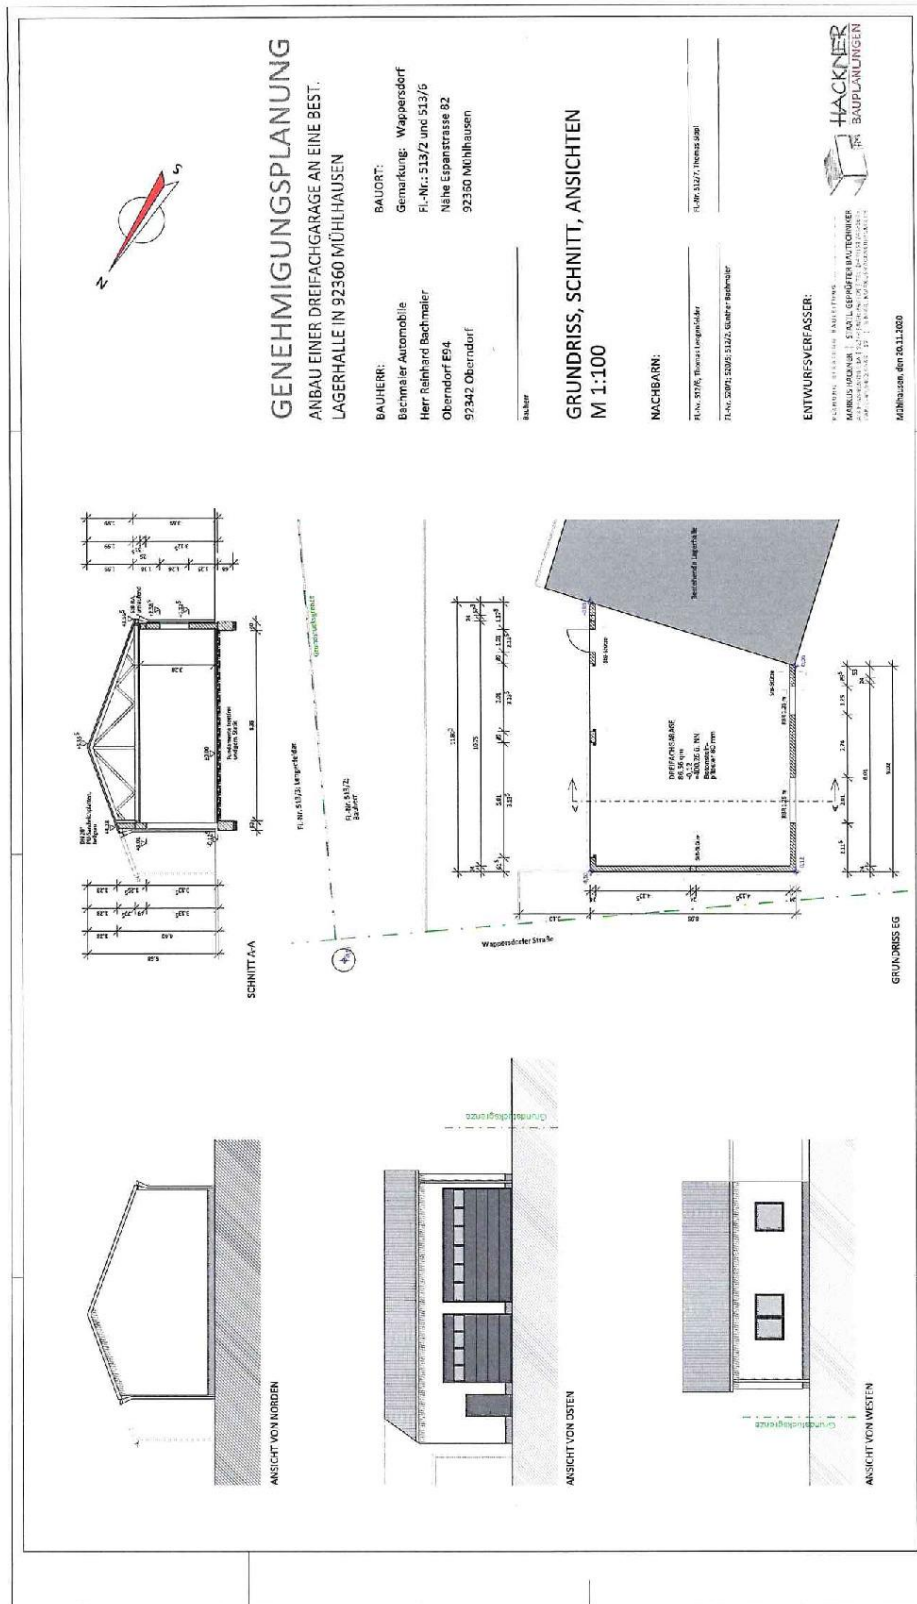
GENEHMIGUNGSPLANUNG
ANBAU EINER DREIFACHGARAGE AN EINE BEST. LAGERHALLE IN 92360 MÜHLHAUSEN

BAUHERR:
Bachmaier Automobile
Herr Reinhard Bachmaier
Oberndorf E94
92342 Oberndorf

BAUORT:
Gemarkung: Wappersdorf
Fl.-Nr.: 513/2 und 513/6
Nähe Espanstrasse 82
92360 Mühlhausen

Bauherr

GRUNDRISS, SCHNITT, ANSICHTEN
M 1:100

NACHBARN:

Fl.-Nr. 512/6, Thomas Langenfelder

Fl.-Nr. 512/7, Thomas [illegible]

Fl.-Nr. 520/1; 520/6; 512/2, Günther Bachmaier

ENTWURFSVERFASSER:

MARKUS HACKNER | STAATL. GEPRÜFTER BAUTECHNIKER

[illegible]

Mühlhausen, den 20.11.2020

HACKNER BAUPLANUNGEN

N
S

SCHNITT A-A

Fl.-Nr. 513/2 Bauort

Fl.-Nr. 513/3 Langenfelder

Grundstücksgrenze

Wappersdorfer Straße

DREIFACHGARAGE
86,36 qm

Bestehende Lagerhalle

GRUNDRISS EG

ANSICHT VON NORDEN

ANSICHT VON OSTEN

Grundstücksgrenze

ANSICHT VON WESTEN

Grundstücksgrenze